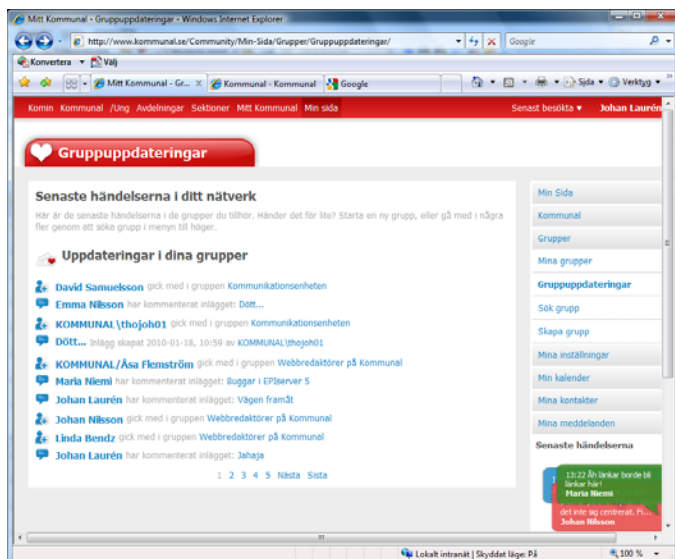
Mitt Kommunal - Gruppuppdateringar - Windows Internet Explorer

http://www.kommunal.se/Community/Min-Sida/Grupper/Gruppuppdateringar/

Google

Konvertera ▾ Välj

Mitt Kommunal - Gr... | Kommunal - Kommunal | Google

Sida ▾ Verktyg ▾

Komin Kommunal /Ung Avdelningar Sektioner Mitt Kommunal Min sida

Senast besökta ▾ Johan Laurén

Gruppuppdateringar

Senaste händelserna i ditt nätverk

Här är de senaste händelserna i de grupper du tillhör. Händer det för lite? Starta en ny grupp, eller gå med i några fler genom att söka grupp i menyn till höger.

Uppdateringar i dina grupper

David Samuelsson gick med i gruppen Kommunikationsenheten
Emma Nilsson har kommenterat inlägget: Dött...
KOMMUNAL\thojoh01 gick med i gruppen Kommunikationsenheten
Dött... Inlägg skapat 2010-01-18, 10:59 av KOMMUNAL\thojoh01
KOMMUNAL/Åsa Flemström gick med i gruppen Webbredaktörer på Kommunal
Maria Niemi har kommenterat inlägget: Buggar i EPiServer 5
Johan Laurén har kommenterat inlägget: Vägen framåt
Johan Nilsson gick med i gruppen Webbredaktörer på Kommunal
Linda Bendz gick med i gruppen Webbredaktörer på Kommunal
Johan Laurén har kommenterat inlägget: Jahaja

1 2 3 4 5 Nästa Sista

Min Sida
Kommunal
Grupper
Mina grupper
Gruppuppdateringar
Sök grupp
Skapa grupp
Mina inställningar
Min kalender
Mina kontakter
Mina meddelanden
Senaste händelserna

13:22 Åh länkar borde bli länkar här!
Maria Niemi
det inte sig centrerat. Fi...
Johan Nilsson

Lokalt intranät | Skyddat läge: På

100 %